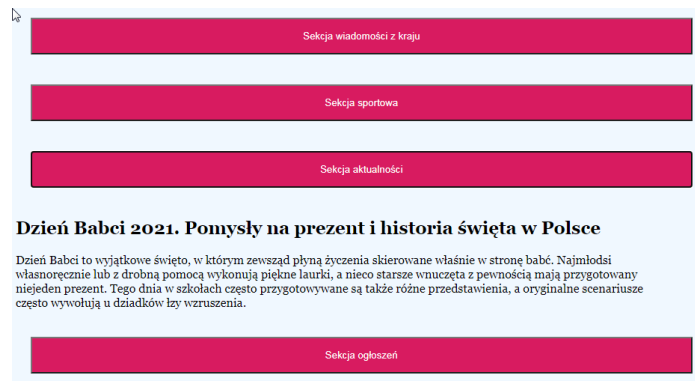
Sekcja wiadomości z kraju

Sekcja sportowa

Sekcja aktualności

Dzień Babci 2021. Pomysły na prezent i historia święta w Polsce

Dzień Babci to wyjątkowe święto, w którym zewsząd płyną życzenia skierowane właśnie w stronę babć. Najmłodsi własnoręcznie lub z drobną pomocą wykonują piękne laurki, a nieco starsze wnuczęta z pewnością mają przygotowany niejeden prezent. Tego dnia w szkołach często przygotowywane są także różne przedstawienia, a oryginalne scenariusze często wywołują u dziadków łzy wzruszenia.

Sekcja ogłoszeń